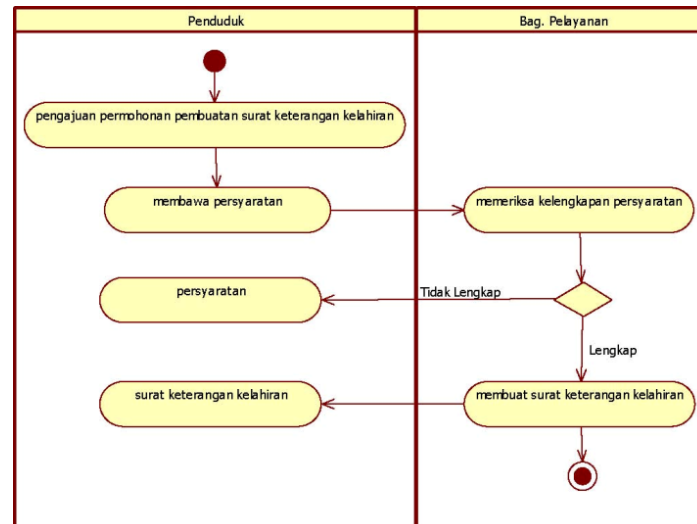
Penduduk

Bag. Pelayanan

pengajuan permohonan pembuatan surat keterangan kelahiran

membawa persyaratan

memeriksa kelengkapan persyaratan

persyaratan

Tidak Lengkap

Lengkap

surat keterangan kelahiran

membuat surat keterangan kelahiran